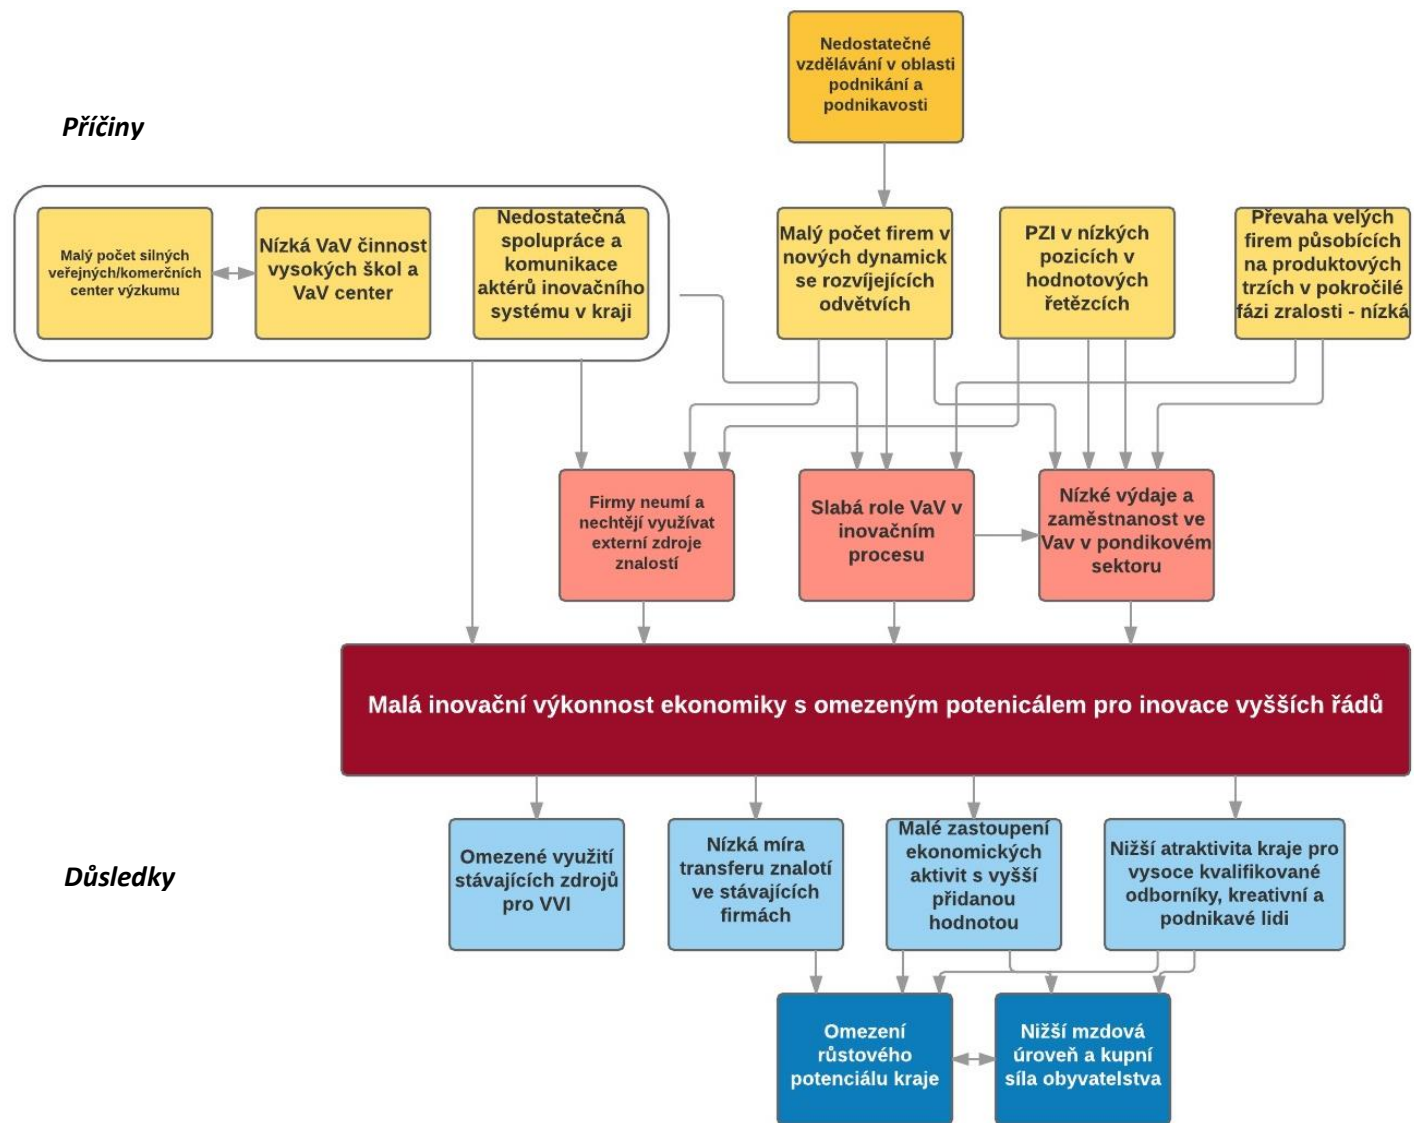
Příčiny

Nedostatečné vzdělávání v oblasti podnikání a podnikavosti

Malý počet silných veřejných/komerčních center výzkumu

Nízká VaV činnost vysokých škol a VaV center

Nedostatečná spolupráce a komunikace aktérů inovačního systému v kraji

Malý počet firem v nových dynamick se rozvíjejících odvětvích

PZI v nízkých pozicích v hodnotových řetězcích

Převaha velých firem působících na produktových trzích v pokročilé fázi zralosti - nízká

Firmy neumí a nechtějí využívat externí zdroje znalostí

Slabá role VaV v inovačním procesu

Nízké výdaje a zaměstnanost ve Vav v pondikovém sektoru

Malá inovační výkonnost ekonomiky s omezeným potenicálem pro inovace vyšších řádů

Důsledky

Omezené využití stávajících zdrojů pro VVI

Nízká míra transferu znalotí ve stávajících firmách

Malé zastoupení ekonomických aktivit s vyšší přidanou hodnotou

Nižší atraktivita kraje pro vysoce kvalifikované odborníky, kreativní a podnikavé lidi

Omezení růstového potenciálu kraje

Nižší mzdová úroveň a kupní síla obyvatelstva